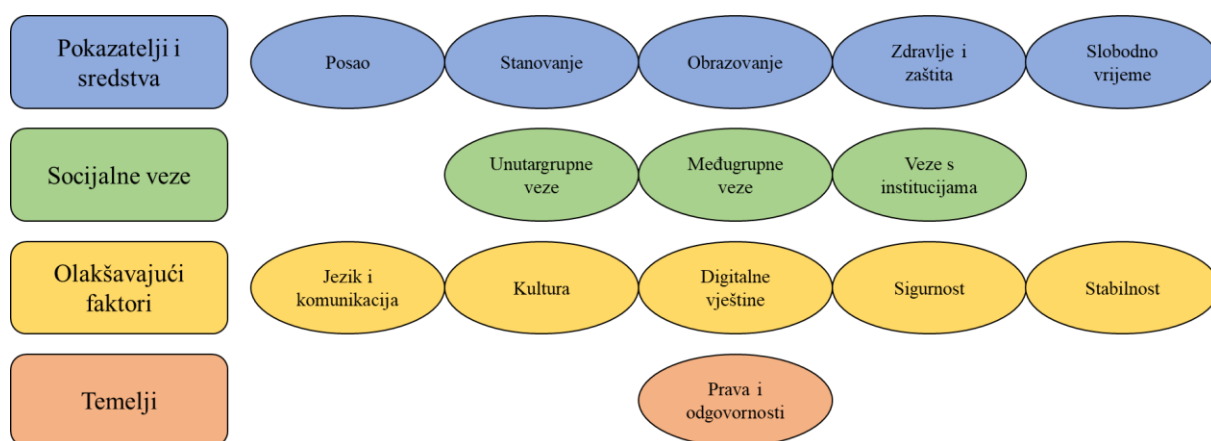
Pokazatelji i sredstva

Posao

Stanovanje

Obrazovanje

Zdravlje i zaštita

Slobodno vrijeme

Socijalne veze

Unutargrupne veze

Međugrupne veze

Veze s institucijama

Olakšavajući faktori

Jezik i komunikacija

Kultura

Digitalne vještine

Sigurnost

Stabilnost

Temelji

Prava i odgovornosti